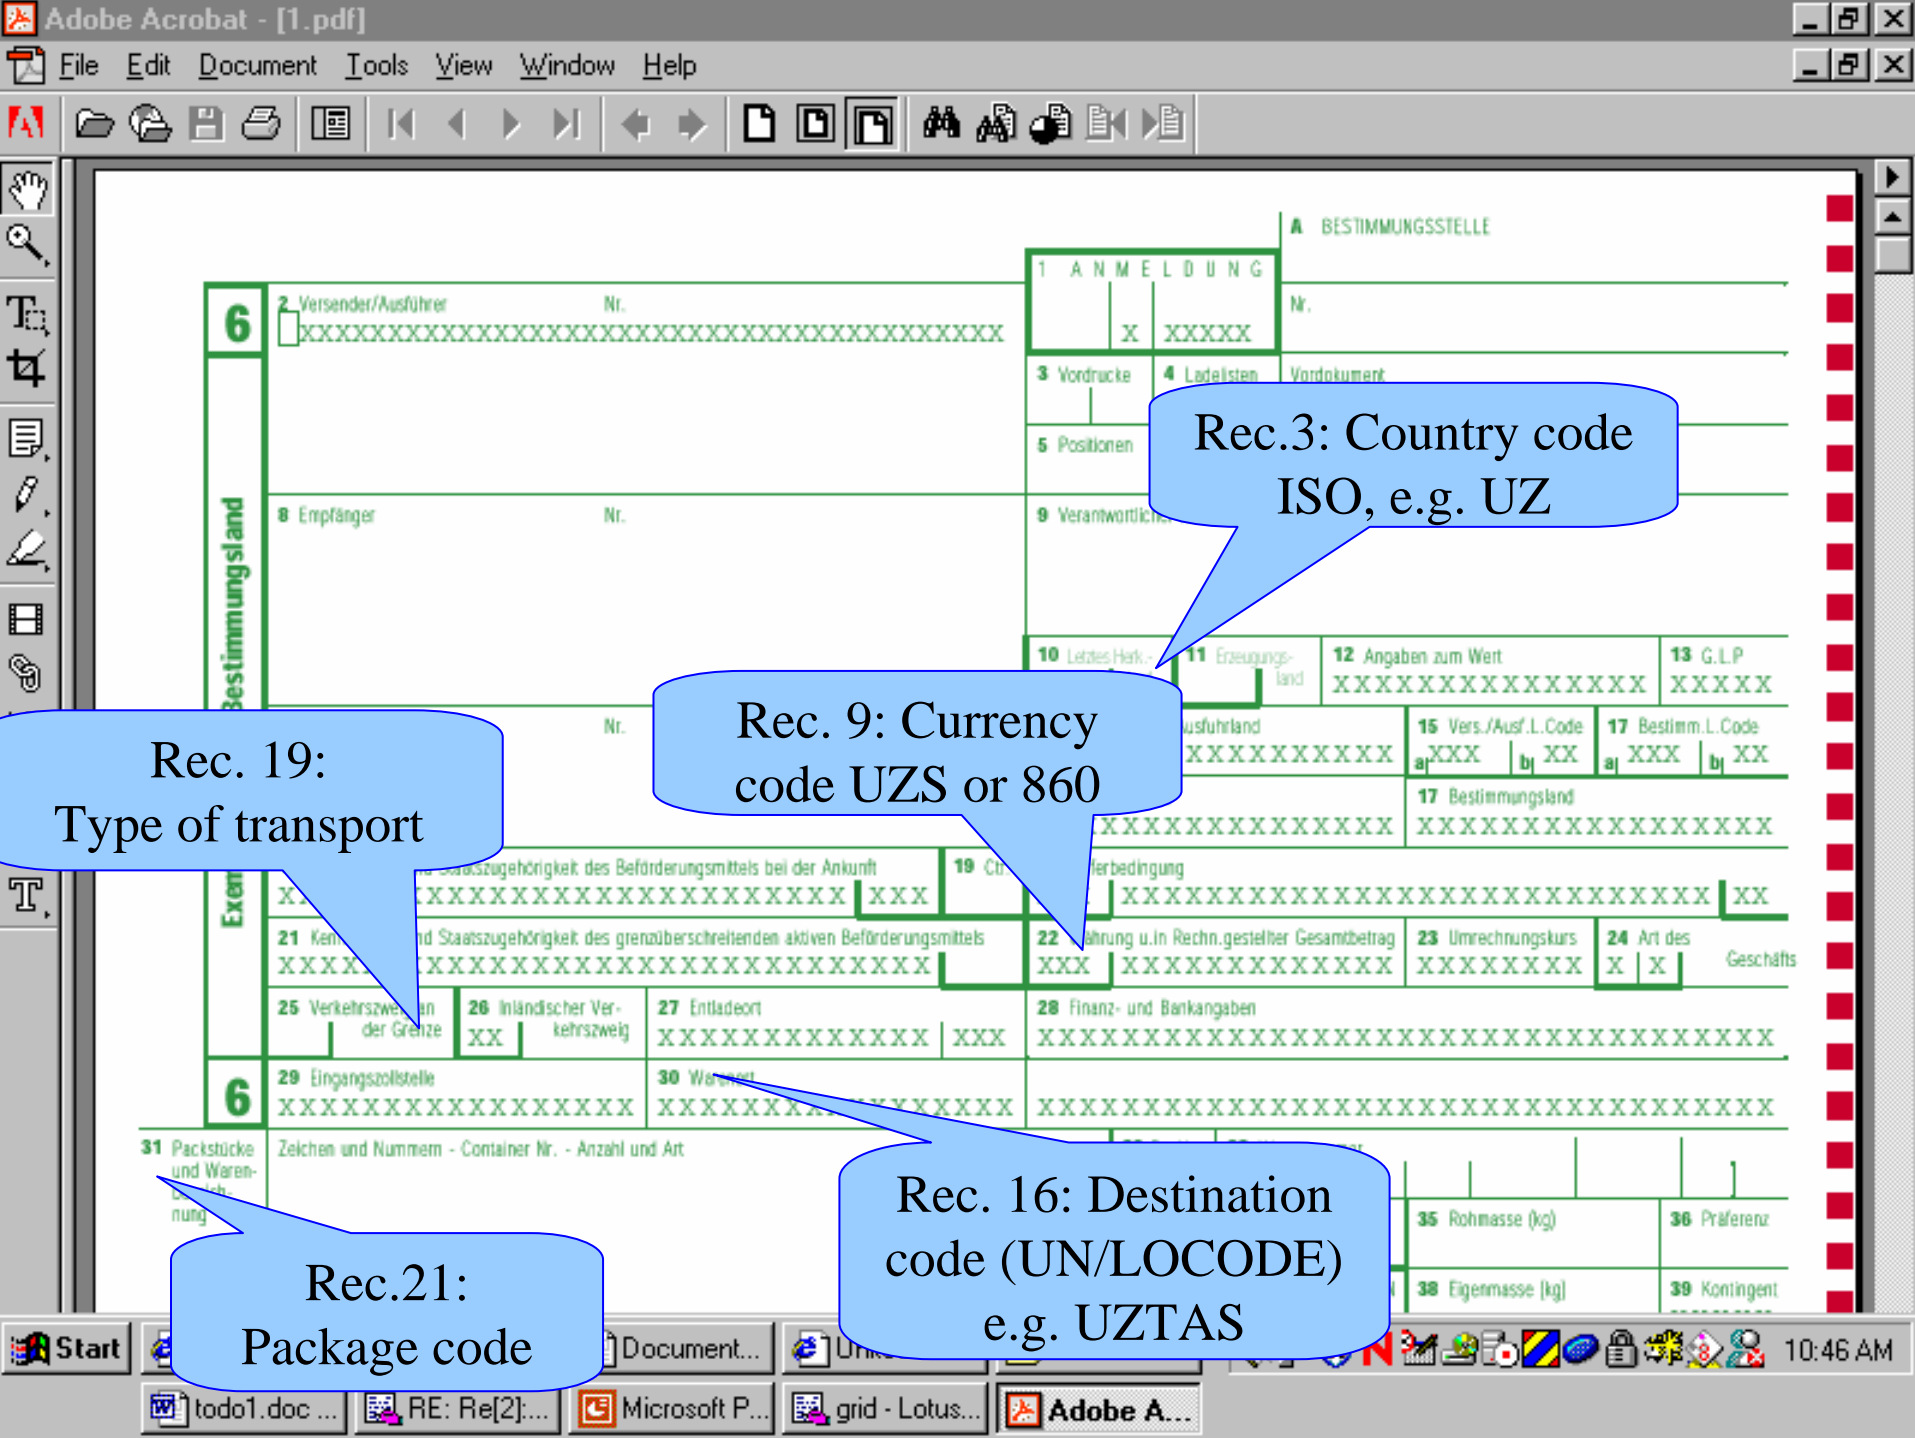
Adobe Acrobat - [1.pdf]

File Edit Document Tools View Window Help

A BESTIMMUNGSSTELLE

1 A N M E L D U N G
X XXXXX

Nr.

6

2 Versender/Ausführer Nr.
XXXXXXXXXXXXXXXXXXXXXXXXXXXXXXXXXXXXXX

3 Vordrucke
4 Ladelisten
Vordokument

5 Positionen

Rec.3: Country code ISO, e.g. UZ

8 Empfänger Nr.

9 Verantwortlich

Bestimmungsland

10 Letztes Herk.
11 Erzeugungsland
12 Angaben zum Wert
XXXXXXXXXXXXXX
13 G.L.P
XXXXX

Nr.

Rec. 9: Currency code UZS or 860

Ausfuhrland
XXXXXXXXXX
15 Vers./Ausf.L.Code
a XXX b XX
17 Bestimm.L.Code
a XXX b XX

Rec. 19: Type of transport

17 Bestimmungsland
XXXXXXXXXXXXXX
XXXXXXXXXXXXXXXXXX

Exem

Staatszugehörigkeit des Beförderungsmittels bei der Ankunft
XXXXXXXXXXXXXXXXXXXXXXXXXXXXXX XXX
19 Ct
Lieferbedingung
XXXXXXXXXXXXXXXXXXXXXXXXXXXXXXXXXXXX XX

21 Kennzeichen und Staatszugehörigkeit des grenzüberschreitenden aktiven Beförderungsmittels
XXXXXXXXXXXXXXXXXXXXXXXXXXXXXXXXX
22 Währung u.in Rechn.gestellter Gesamtbetrag
XXX XXXXXXXXXXXXXX
23 Umrechnungskurs
XXXXXXXX
24 Art des Geschäfts
X X

25 Verkehrszweig an der Grenze
26 Inländischer Verkehrszweig
XX
27 Entladeort
XXXXXXXXXXXXX XXX
28 Finanz- und Bankangaben
XXXXXXXXXXXXXXXXXXXXXXXXXXXXXXXXXXXXXXXXXX

6

29 Eingangszollstelle
XXXXXXXXXXXXXXXXXX
30 Warenort
XXXXXXXXXXXXXXXXXX
XXXXXXXXXXXXXXXXXXXXXXXXXXXXXXXXXXXXXXXX

31 Packstücke und Warenbezeichnung
Zeichen und Nummern - Container Nr. - Anzahl und Art

Rec. 16: Destination code (UN/LOCODE) e.g. UZTAS

35 Rohmasse (kg)
36 Präferenz
38 Eigenmasse (kg)
39 Kontingent

Rec.21: Package code

Start
Document...
Un
10:46 AM
todo1.doc ...
RE: Re[2]:...
Microsoft P...
grid - Lotus...
Adobe A...